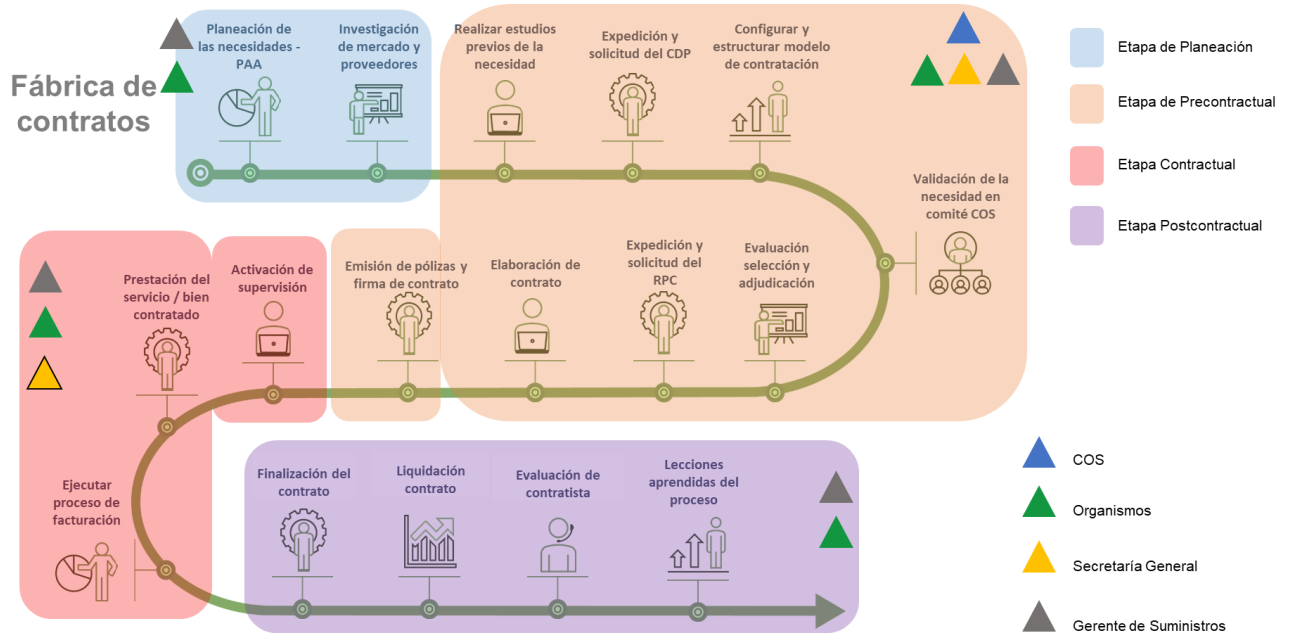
Fábrica de contratos

Planeación de las necesidades - PAA

Investigación de mercado y proveedores

Realizar estudios previos de la necesidad

Expedición y solicitud del CDP

Configurar y estructurar modelo de contratación

Validación de la necesidad en comité COS

Evaluación selección y adjudicación

Expedición y solicitud del RPC

Elaboración de contrato

Emisión de pólizas y firma de contrato

Activación de supervisión

Prestación del servicio / bien contratado

Ejecutar proceso de facturación

Finalización del contrato

Liquidación contrato

Evaluación de contratista

Lecciones aprendidas del proceso

Etapa de Planeación

Etapa de Precontractual

Etapa Contractual

Etapa Postcontractual

COS

Organismos

Secretaría General

Gerente de Suministros